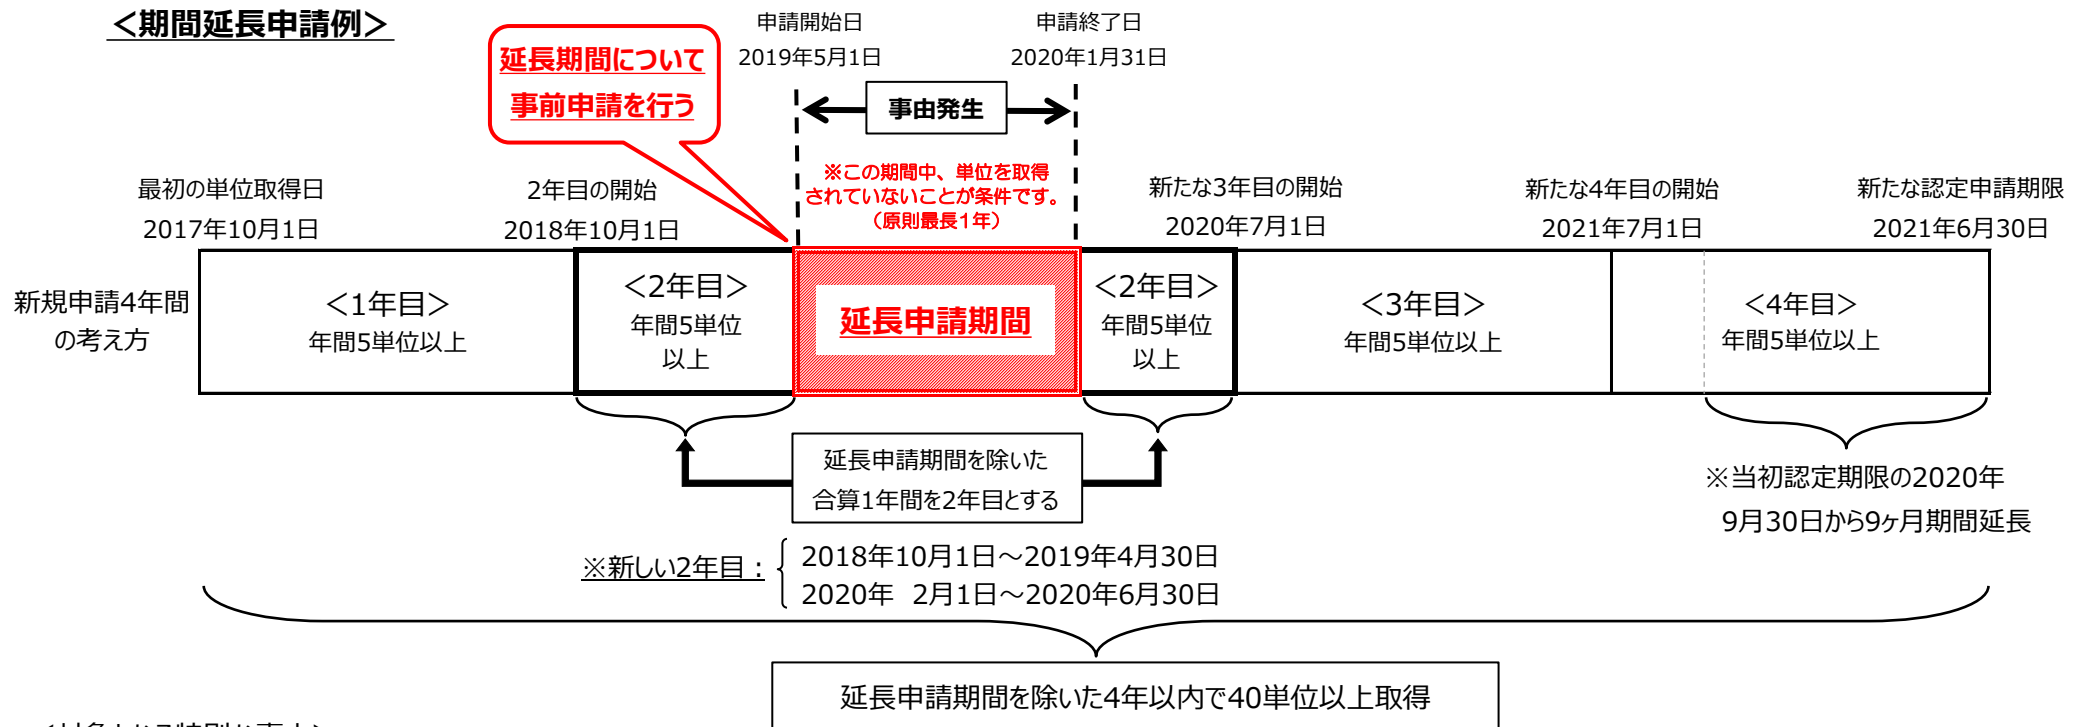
＜期間延長申請例＞

延長期間について
事前申請を行う

申請開始日
2019年5月1日

申請終了日
2020年1月31日

事由発生

※この期間中、単位を取得されていないことが条件です。（原則最長1年）

最初の単位取得日
2017年10月1日

2年目の開始
2018年10月1日

新たな3年目の開始
2020年7月1日

新たな4年目の開始
2021年7月1日

新たな認定申請期限
2021年6月30日

新規申請4年間の考え方

＜1年目＞
年間5単位以上

＜2年目＞
年間5単位以上

延長申請期間

＜2年目＞
年間5単位以上

＜3年目＞
年間5単位以上

＜4年目＞
年間5単位以上

延長申請期間を除いた合算1年間を2年目とする

※当初認定期限の2020年9月30日から9ヶ月期間延長

※新しい2年目：
2018年10月1日～2019年4月30日
2020年　2月1日～2020年6月30日

延長申請期間を除いた4年以内で40単位以上取得

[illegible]